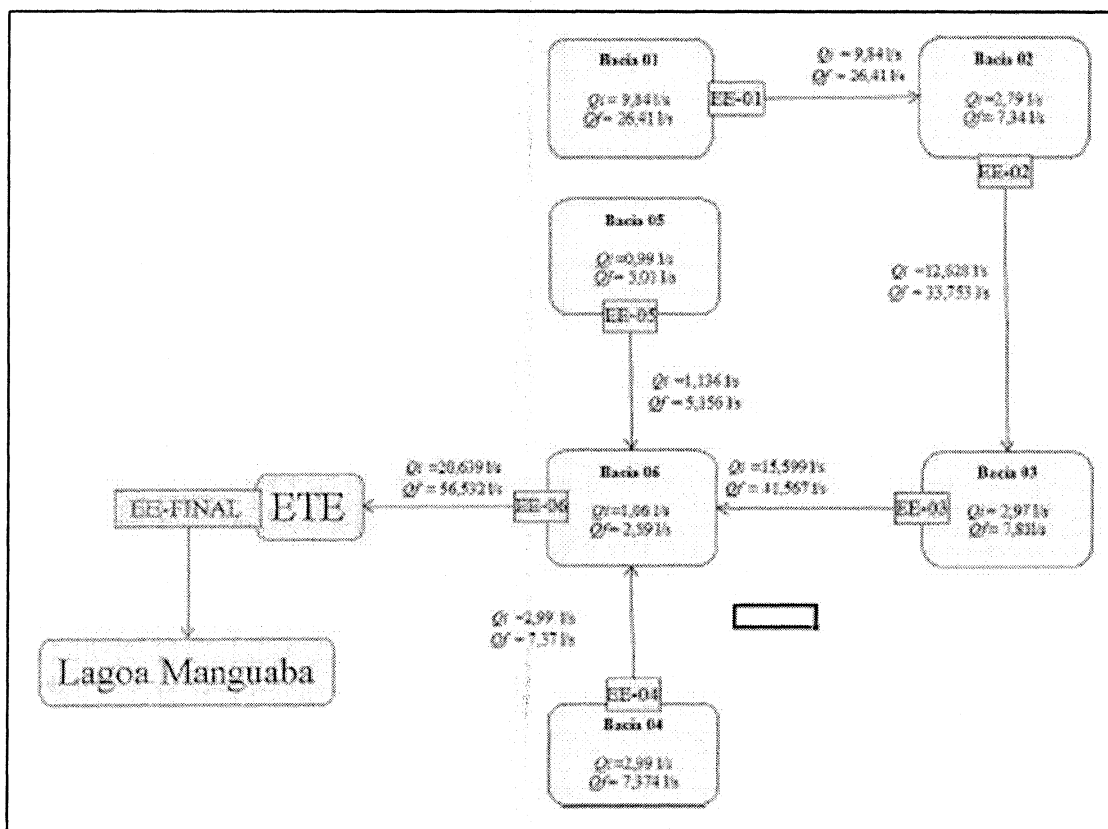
Bacia 01

$Qi$ = 9,84 l/s
$Qf$ = 26,41 l/s

EE-01

$Qi$ = 9,84 l/s
$Qf$ = 26,41 l/s

Bacia 02

$Qi$ =2,79 l/s
$Qf$= 7,34 l/s

EE-02

Bacia 05

$Qi$ =0,99 l/s
$Qf$= 5,01 l/s

EE-05

$Qi$ =12,628 l/s
$Qf$ = 33,753 l/s

$Qi$ =1,136 l/s
$Qf$ =5,156 l/s

$Qi$ =20,639 l/s
$Qf$ = 56,532 l/s

EE-FINAL

ETE

Bacia 06

EE-06

$Qi$=1,06 l/s
$Qf$= 2,59 l/s

$Qi$ =15,599 l/s
$Qf$ = 41,567 l/s

Bacia 03

EE-03

$Qi$ = 2,97 l/s
$Qf$= 7,81l/s

$Qi$ =2,99 l/s
$Qf$ = 7,37 l/s

Lagoa Manguaba

EE-04

Bacia 04

$Qi$ =2,99 l/s
$Qf$= 7,374 l/s